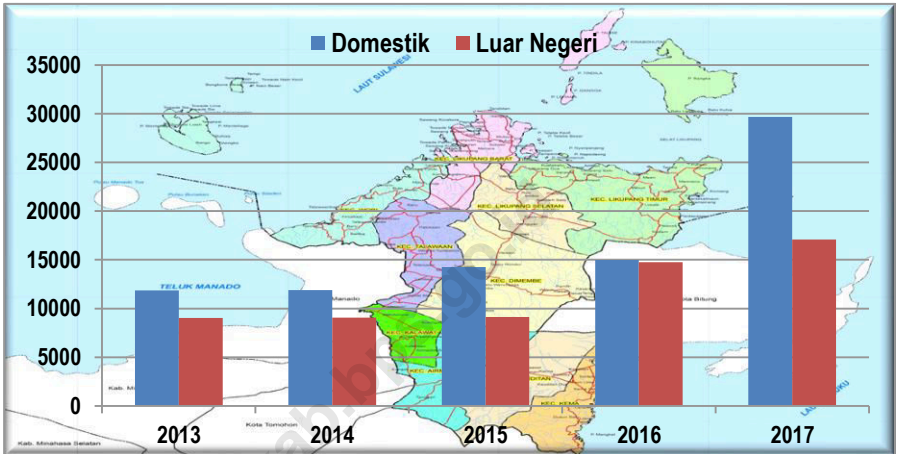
Domestik Luar Negeri

35000
30000
25000
20000
15000
10000
5000
0

2013 2014 2015 2016 2017

LAUT SULAWESI
TELUK MANADO
Manado
KEC. LIKUPANG BARAT
KEC. LIKUPANG SELATAN
KEC. LIKUPANG TIMUR
KEC. TALAWAAN
KEC. DIMEMBE
KEC. KALAWAT
KEC. AIRMADIDI
KEC. KEMA
Kota Tomohon
Kab. Minahasa Selatan
Bitung
LAUT MALUKU